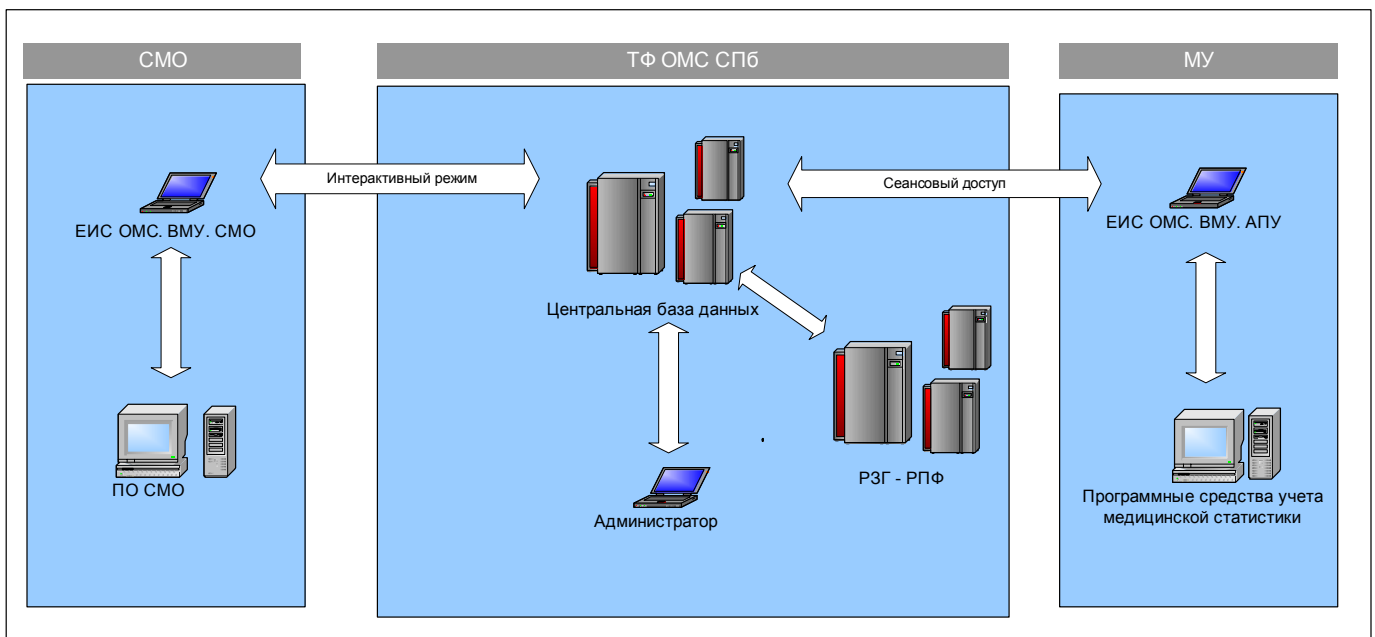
СМО

ТФ ОМС СПб

МУ

Интерактивный режим

Сеансовый доступ

ЕИС ОМС. ВМУ. СМО

ЕИС ОМС. ВМУ. АПУ

Центральная база данных

ПО СМО

РЗГ - РПФ

Администратор

Программные средства учета медицинской статистики